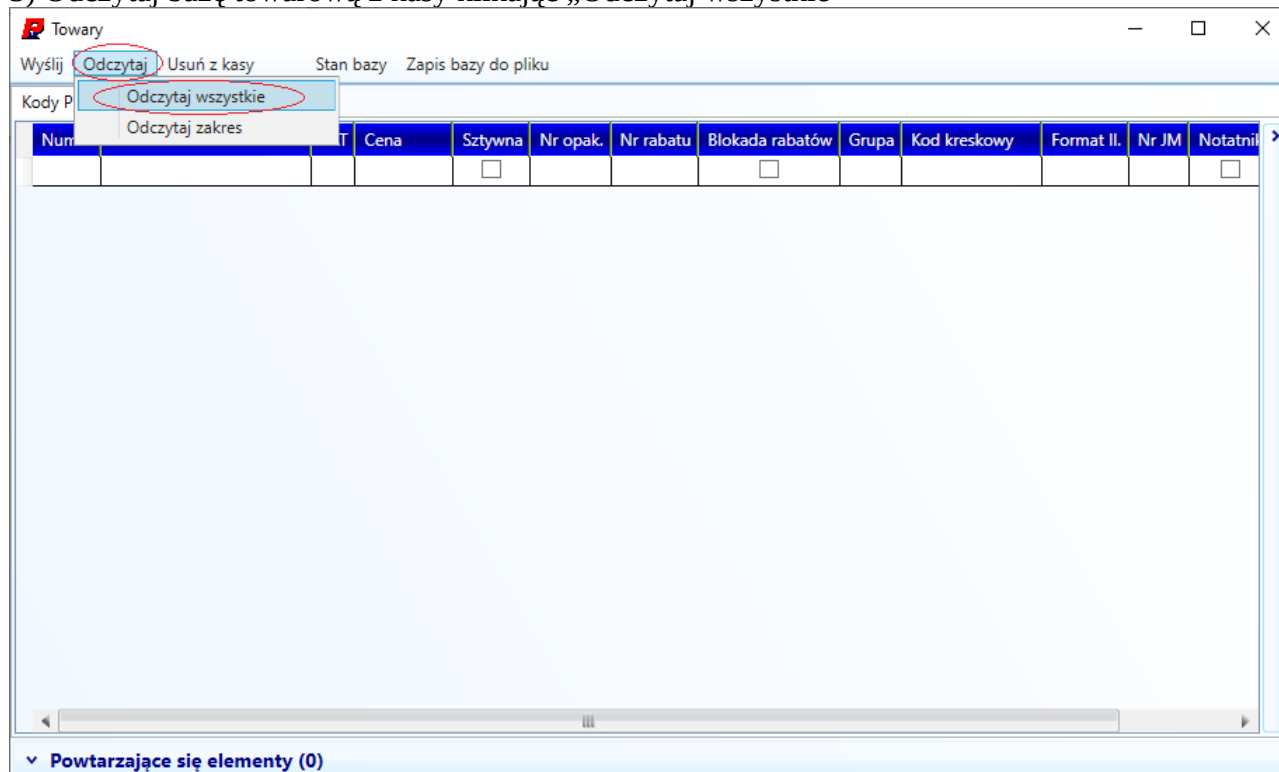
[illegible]

Towary

Wyślij Odczytaj Usuń z kasy Stan bazy Zapis bazy do pliku

Kody P

Odczytaj wszystkie
Odczytaj zakres

| Num | | T | Cena | Sztywna | Nr opak. | Nr rabatu | Blokada rabatów | Grupa | Kod kreskowy | Format Il. | Nr JM | Notatnik |
|---|---|---|---|---|---|---|---|---|---|---|---|---|
| | | | | ☐ | | | ☐ | | | | | ☐ |

Powtarzające się elementy (0)